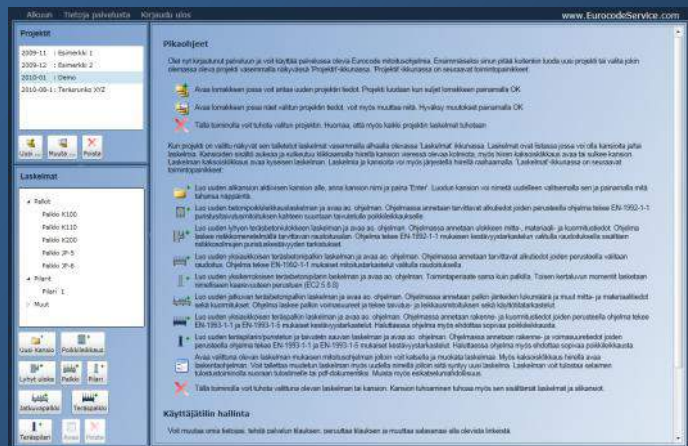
Alkuun Tietoja palvelusta Kirjaudu ulos www.EurocodeService.com

Projektit

2009-11 : Esimerkki 1
2009-12 : Esimerkki 2
2010-01 : Demo
2010-00-1 : Tenkarunko XYZ

Uusi... Muuta... Poista

Laskelmat

Palkit
Palkki K100
Palkki K110
Palkki K200
Palkki JP-5
Palkki JP-6
Pilarit
Pilari 1
Muut

Uusi Kansio Poikkileikkaus
Lyhyt uloke Palkki Pilari
Jatkuvapalkki Teräspalkki
Teräspilari Avaa Poista

Pikaohjeet

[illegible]

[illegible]

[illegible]

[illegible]

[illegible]

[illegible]

Käyttäjätilin hallinta

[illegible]